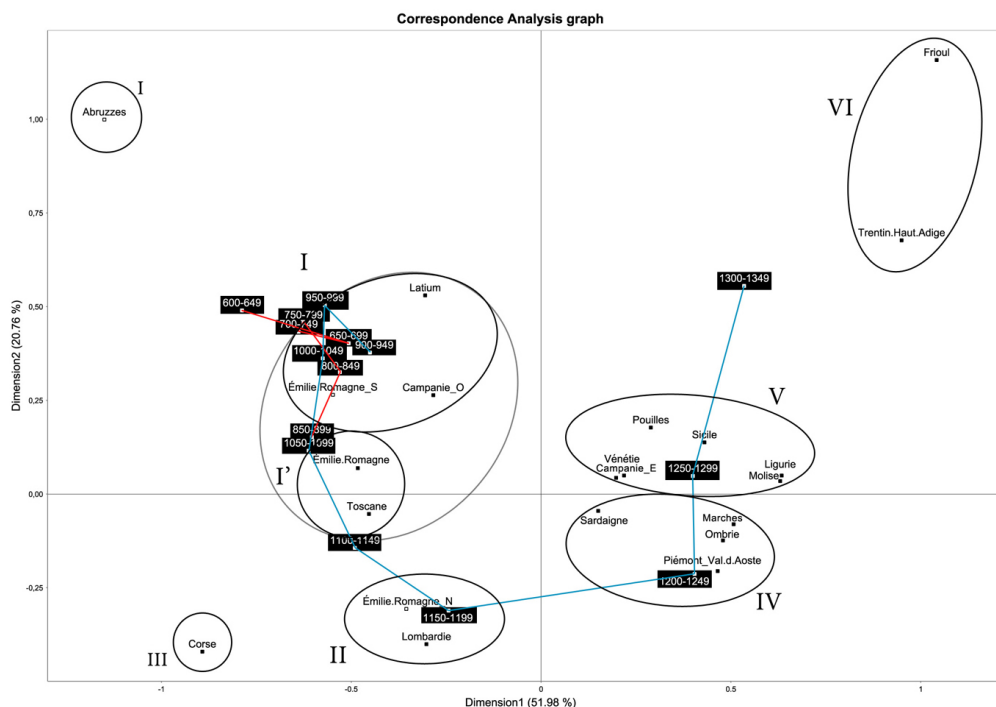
Correspondence Analysis graph

I
Abruzzes

VI
Frioul
Trentin.Haut.Adige

I
Latium
600-649
950-999
750-799
700-749
650-699
900-949
1000-1049
800-849
Émilie.Romagne_S
Campanie_O
850-899
1050-1099
I'
Émilie.Romagne
Toscane
1100-1149

1300-1349
V
Pouilles
Sicile
Vénétie
Campanie_E
1250-1299
Ligurie
Molise
Sardaigne
Marches
Ombrie
Piémont_Val.d.Aoste
1200-1249
IV

Émilie.Romagne_N
1150-1199
Lombardie
II
Corse
III

Dimension2 (20.76 %)
1,00
0,75
0,50
0,25
0,00
-0,25

Dimension1 (51.98 %)
-1
-0.5
0
0.5
1